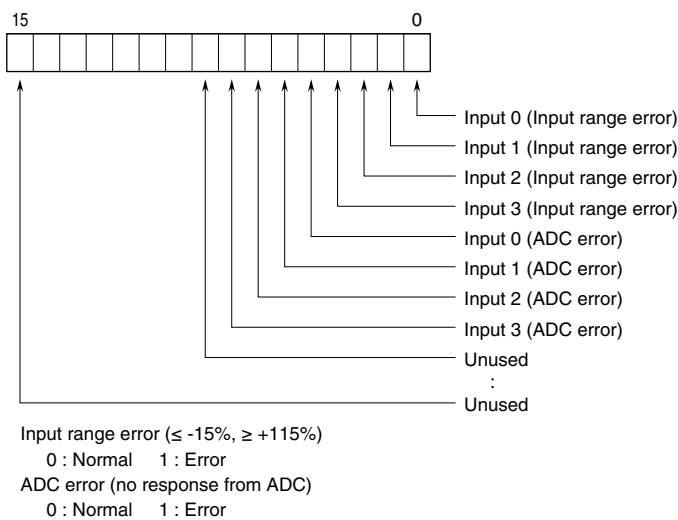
15

0

Input 0 (Input range error)
Input 1 (Input range error)
Input 2 (Input range error)
Input 3 (Input range error)
Input 0 (ADC error)
Input 1 (ADC error)
Input 2 (ADC error)
Input 3 (ADC error)
Unused
:
Unused

Input range error (≤ -15%, ≥ +115%)
0 : Normal 1 : Error
ADC error (no response from ADC)
0 : Normal 1 : Error